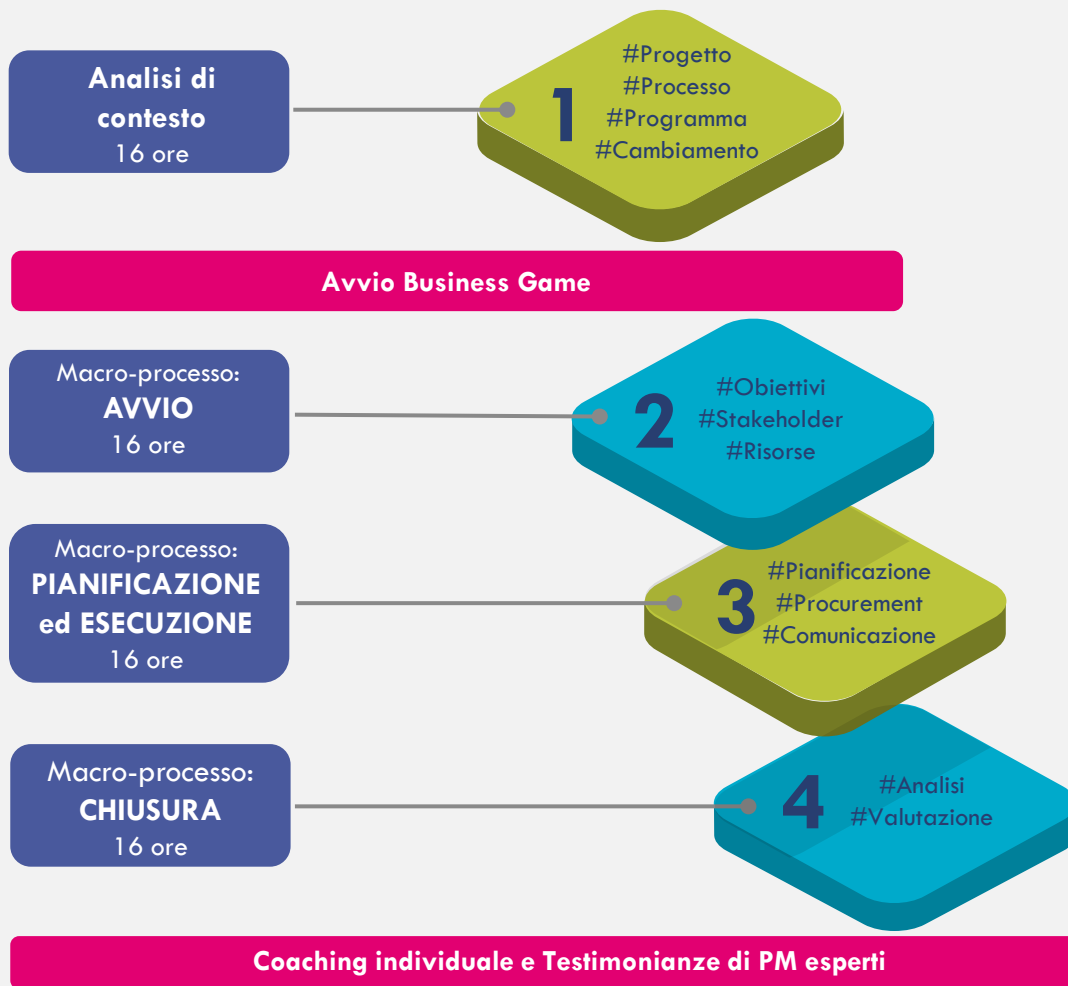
Analisi di contesto
16 ore

1
#Progetto
#Processo
#Programma
#Cambiamento

Avvio Business Game

Macro-processo:
AVVIO
16 ore

2
#Obiettivi
#Stakeholder
#Risorse

Macro-processo:
PIANIFICAZIONE ed ESECUZIONE
16 ore

3
#Pianificazione
#Procurement
#Comunicazione

Macro-processo:
CHIUSURA
16 ore

4
#Analisi
#Valutazione

Coaching individuale e Testimonianze di PM esperti